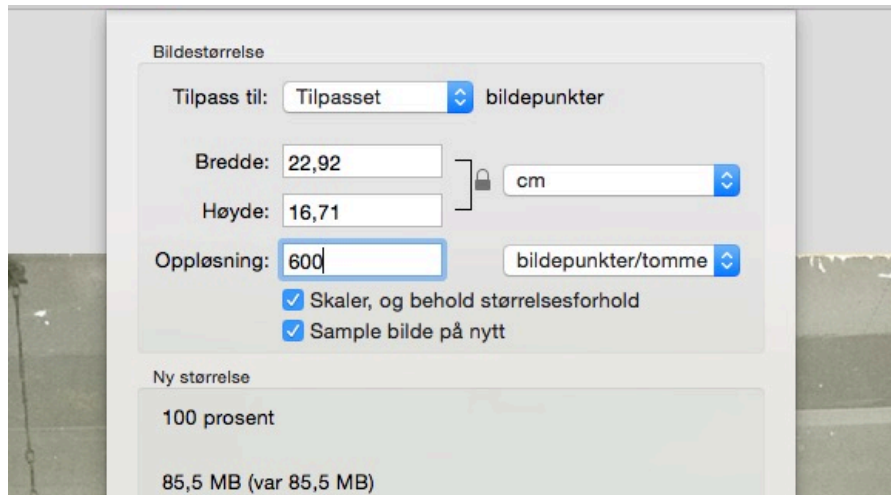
Bildestørrelse

Tilpass til: Tilpasset bildepunkter

Bredde: 22,92

Høyde: 16,71

cm

Oppløsning: 600

bildepunkter/tomme

Skaler, og behold størrelsesforhold

Sample bilde på nytt

Ny størrelse

100 prosent

85,5 MB (var 85,5 MB)